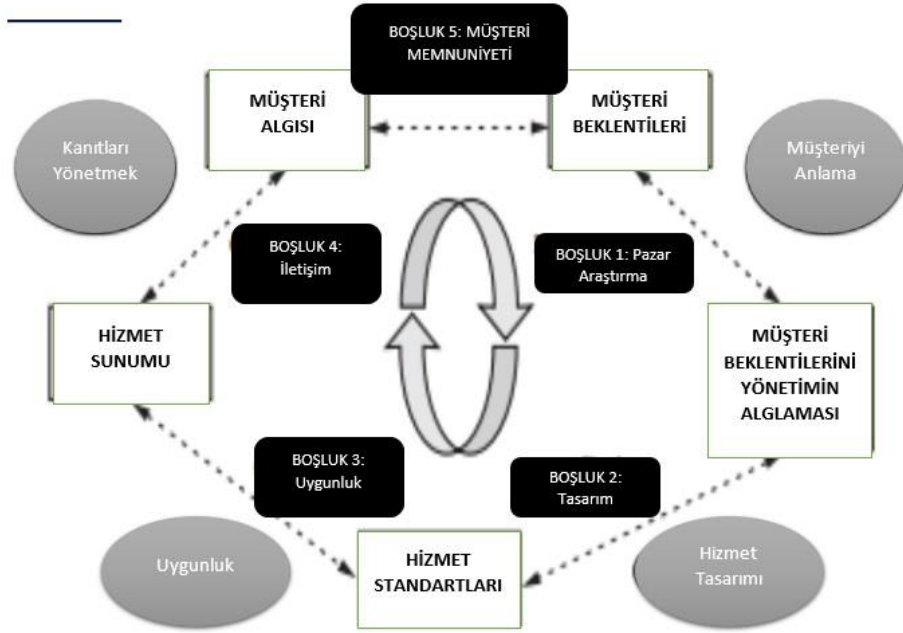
BOŞLUK 5: MÜŞTERİ MEMNUNİYETİ

MÜŞTERİ ALGISI

MÜŞTERİ BEKLENTİLERİ

Kanıtları Yönetmek

Müşteriyi Anlama

BOŞLUK 4: İletişim

BOŞLUK 1: Pazar Araştırma

HİZMET SUNUMU

MÜŞTERİ BEKLENTİLERİNİ YÖNETİMİN ALGLAMASI

BOŞLUK 3: Uygunluk

BOŞLUK 2: Tasarım

Uygunluk

HİZMET STANDARTLARI

Hizmet Tasarımı